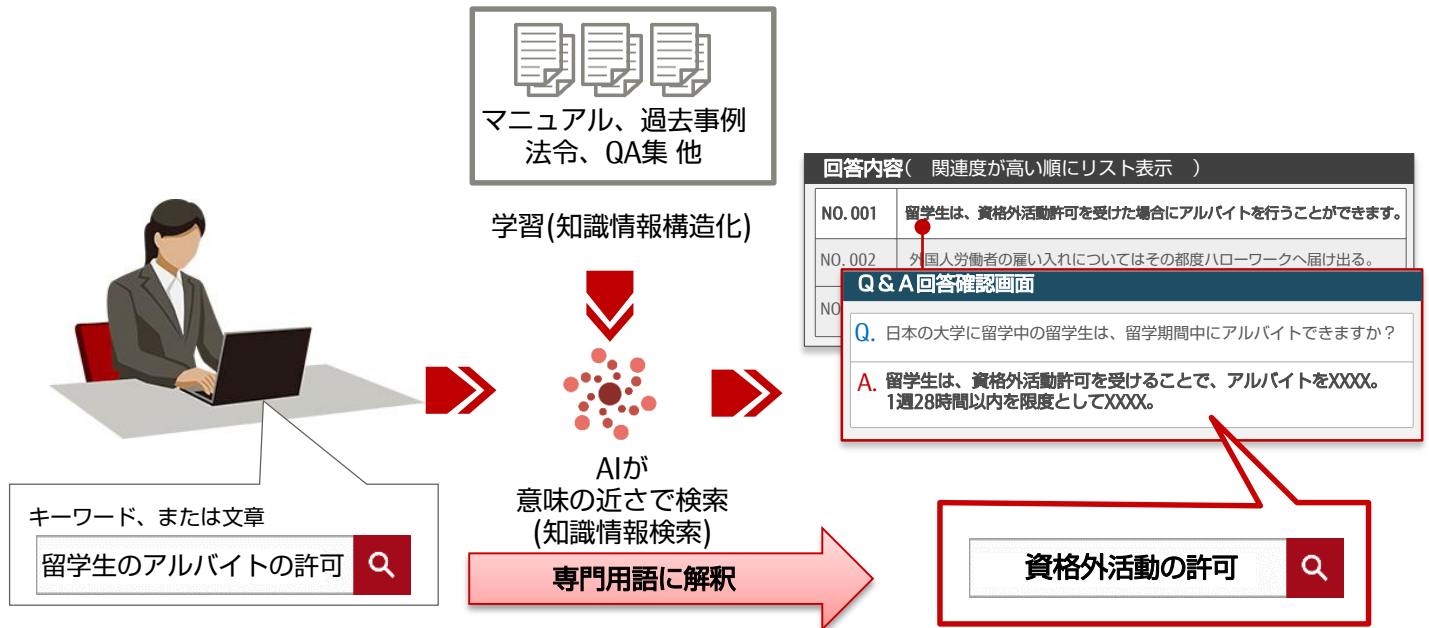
マニュアル、過去事例
法令、QA集 他

学習(知識情報構造化)

AIが
意味の近さで検索
(知識情報検索)

キーワード、または文章

留学生のアルバイトの許可

専門用語に解釈

回答内容（　関連度が高い順にリスト表示　）

| NO.001 | 留学生は、資格外活動許可を受けた場合にアルバイトを行うことができます。 |
|---|---|
| NO.002 | 外国人労働者の雇い入れについてはその都度ハローワークへ届け出る。 |
| NO | |

Q＆A回答確認画面

Q. 日本の大学に留学中の留学生は、留学期間中にアルバイトできますか？

A. 留学生は、資格外活動許可を受けることで、アルバイトをXXXX。
1週28時間以内を限度としてXXXX。

資格外活動の許可